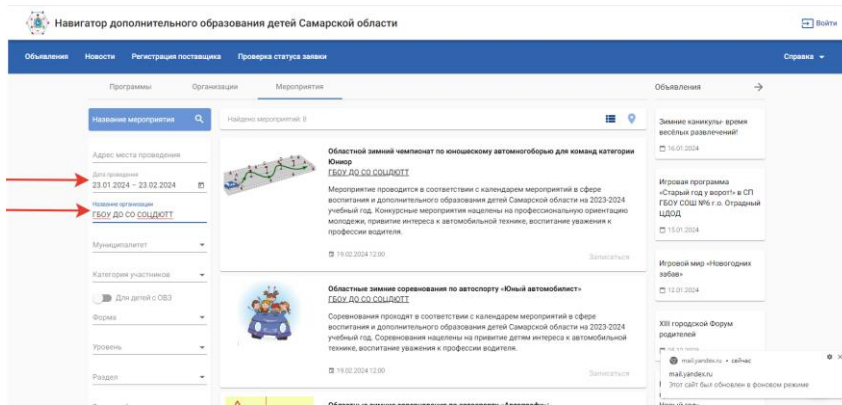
Навигатор дополнительного образования детей Самарской области

Войти

Объявления Новости Регистрация поставщика Проверка статуса заявки

Справка

Программы Организации Мероприятия

Объявления

Название мероприятия

Найдено мероприятий: 8

Адрес места проведения

Дата проведения
23.01.2024 – 23.02.2024

Название организации
ГБОУ ДО СО СОЦДЮТТ

Муниципалитет

Категория участников

Для детей с ОВЗ

Форма

Уровень

Раздел

Областной зимний чемпионат по юношескому автомногоборью для команд категории Юниор
ГБОУ ДО СО СОЦДЮТТ

Мероприятие проводится в соответствии с календарем мероприятий в сфере воспитания и дополнительного образования детей Самарской области на 2023-2024 учебный год. Конкурсные мероприятия нацелены на профессиональную ориентацию молодежи, привитие интереса к автомобильной технике, воспитание уважения к профессии водителя.

19.02.2024 12:00

Записаться

Областные зимние соревнования по автоспорту «Юный автомобилист»
ГБОУ ДО СО СОЦДЮТТ

Соревнования проходят в соответствии с календарем мероприятий в сфере воспитания и дополнительного образования детей Самарской области на 2023-2024 учебный год. Соревнования нацелены на привитие детям интереса к автомобильной технике, воспитание уважения к профессии водителя.

19.02.2024 12:00

Записаться

Зимние каникулы- время весёлых развлечений!

16.01.2024

Игровая программа «Старый год у ворот!» в СП ГБОУ СОШ №6 г.о. Отрадный ЦДОД

13.01.2024

Игровой мир «Новогодних забав»

12.01.2024

XIII городской Форум родителей

mail.yandex.ru • сейчас
mail.yandex.ru
Этот сайт был обновлен в фоновом режиме